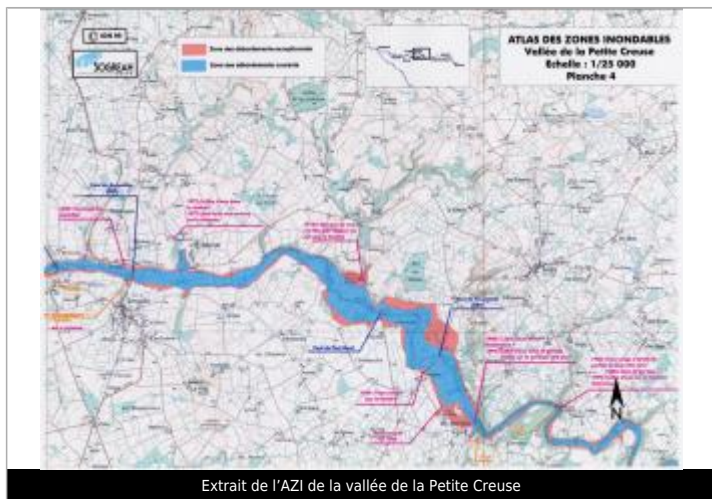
SOGREAH

Zone des débordements exceptionnels
Zone des débordements courants

ATLAS DES ZONES INONDABLES
Vallée de la Petite Creuse
Echelle : 1/25 000
Planche 4

N

Extrait de l'AZI de la vallée de la Petite Creuse